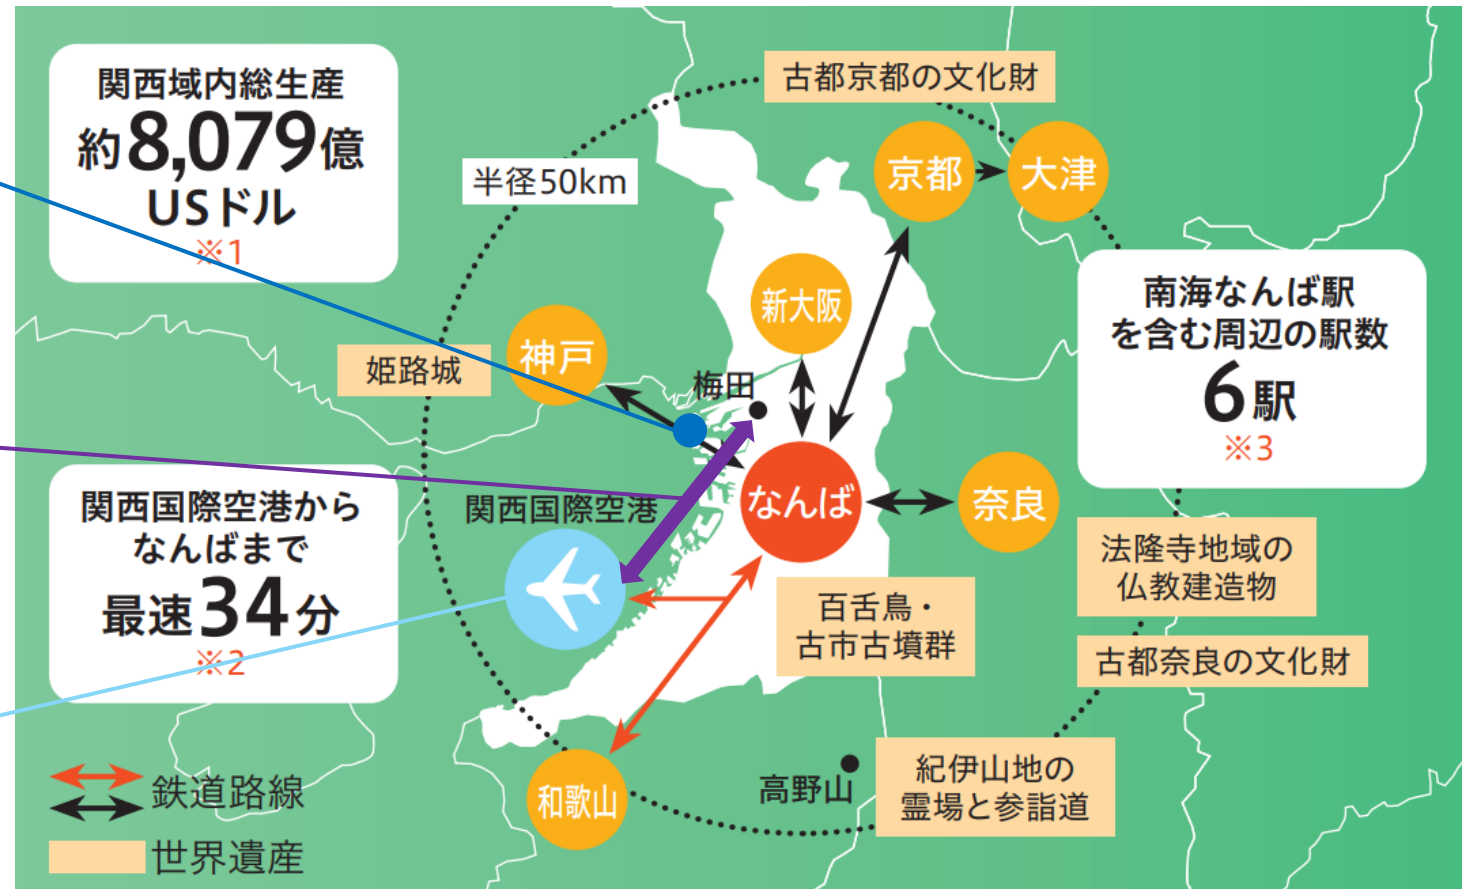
関西域内総生産
約8,079億
USドル
※1

古都京都の文化財

半径50km

京都
大津

新大阪

南海なんば駅
を含む周辺の駅数
6駅
※3

姫路城
神戸
梅田

関西国際空港から
なんばまで
最速34分
※2

関西国際空港
なんば
奈良

法隆寺地域の
仏教建造物

百舌鳥・
古市古墳群

古都奈良の文化財

紀伊山地の
霊場と参詣道

高野山
和歌山

鉄道路線
世界遺産